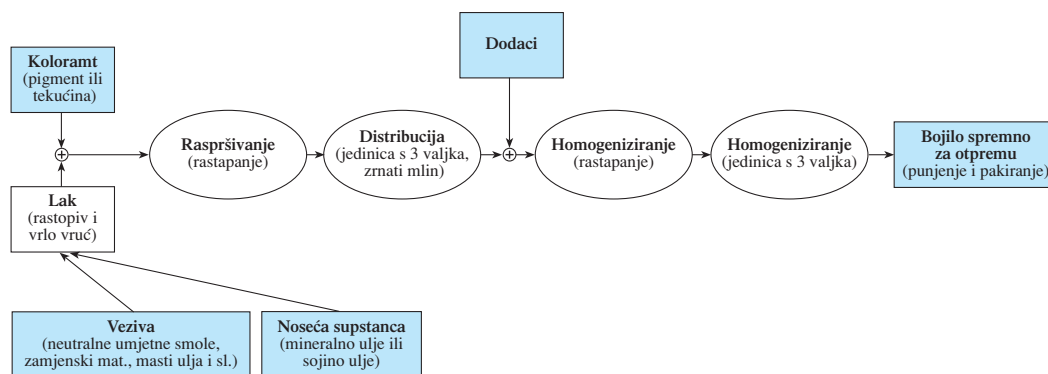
Koloramt (pigment ili tekućina)

Lak (rastopiv i vrlo vruć)

Raspršivanje (rastapanje)

Distribucija (jedinica s 3 valjka, zrnati mlin)

Dodaci

Homogeniziranje (rastapanje)

Homogeniziranje (jedinica s 3 valjka)

Bojilo spremno za otpremu (punjenje i pakiranje)

Veziva (neutralne umjetne smole, zamjenski mat., masti ulja i sl.)

Noseća supstanca (mineralno ulje ili sojino ulje)